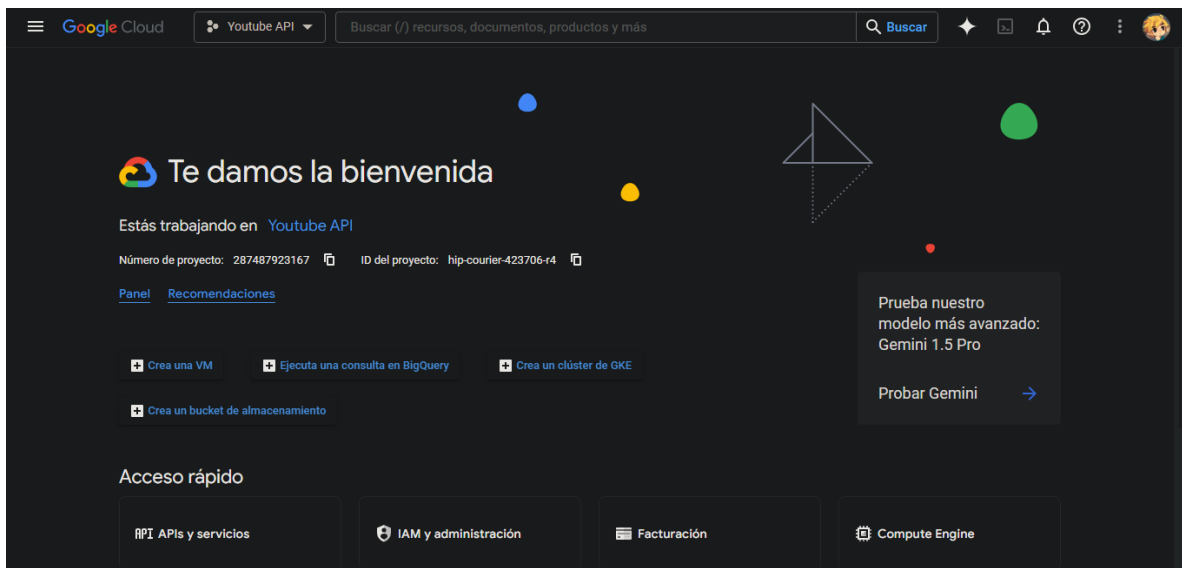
Google Cloud Youtube API Buscar (/) recursos, documentos, productos y más Buscar

Te damos la bienvenida

Estás trabajando en Youtube API

Número de proyecto: 287487923167 ID del proyecto: hip-courier-423706-r4

Panel Recomendaciones

Crea una VM Ejecuta una consulta en BigQuery Crea un clúster de GKE

Crea un bucket de almacenamiento

Prueba nuestro modelo más avanzado: Gemini 1.5 Pro

Probar Gemini

Acceso rápido

API APIs y servicios

IAM y administración

Facturación

Compute Engine